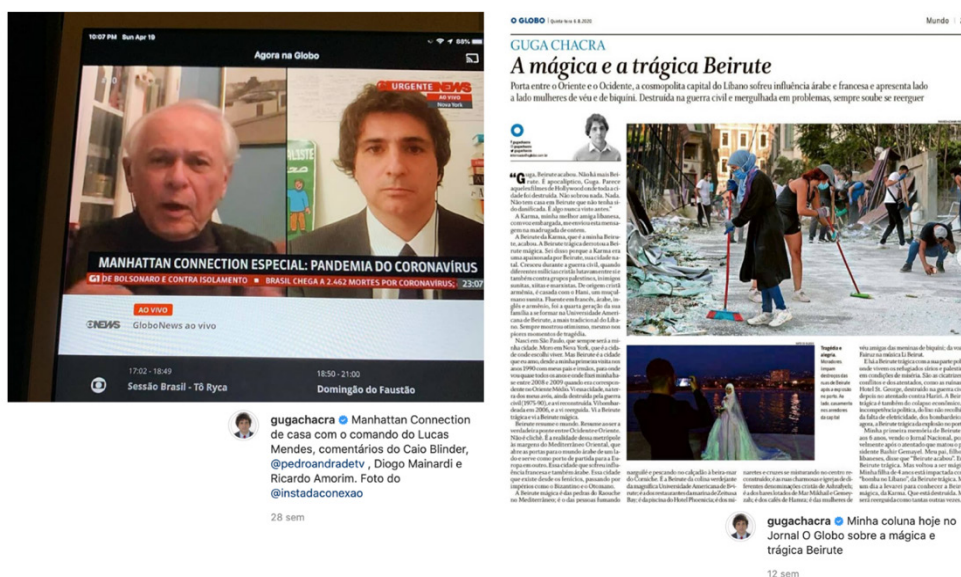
10:07 PM Sun Apr 19

Agora na Globo

URGENTE NEWS AO VIVO Nova York

MANHATTAN CONNECTION ESPECIAL: PANDEMIA DO CORONAVÍRUS

G1 DE BOLSONARO E CONTRA ISOLAMENTO BRASIL CHEGA A 2.462 MORTES POR CORONAVÍRUS 23:07

AO VIVO

GNEWS GloboNews ao vivo

17:02 - 18:49 Sessão Brasil - Tô Ryca

18:50 - 21:00 Domingão do Faustão

gugachacra Manhattan Connection de casa com o comando do Lucas Mendes, comentários do Caio Blinder, @pedroandradetv , Diogo Mainardi e Ricardo Amorim. Foto do @instadaconexao

28 sem

O GLOBO

Mundo

GUGA CHACRA

A mágica e a trágica Beirute

Porta entre o Oriente e o Ocidente, a cosmopolita capital do Líbano sofreu influência árabe e francesa e apresenta lado a lado mulheres de véu e de biquíni. Destruída na guerra civil e mergulhada em problemas, sempre soube se reerguer

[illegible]

gugachacra Minha coluna hoje no Jornal O Globo sobre a mágica e trágica Beirute

12 sem